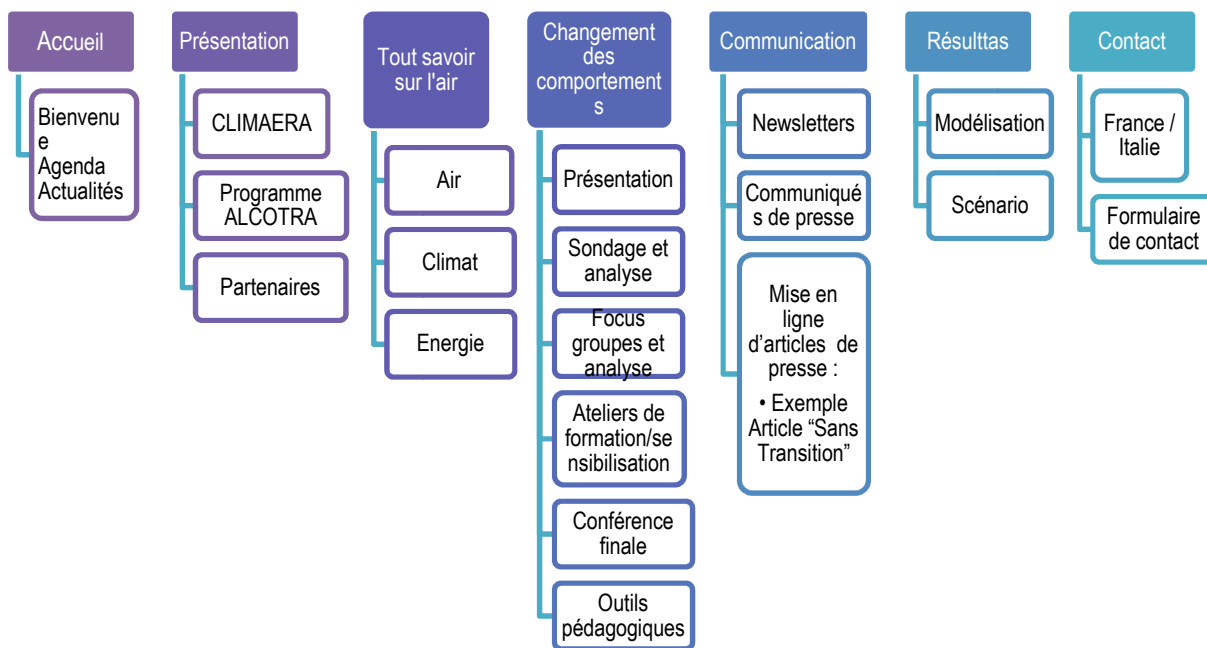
Accueil

Bienvenue
Agenda
Actualités

Présentation

CLIMAERA

Programme ALCOTRA

Partenaires

Tout savoir sur l'air

Air

Climat

Energie

Changement des comportements

Présentation

Sondage et analyse

Focus groupes et analyse

Ateliers de formation/sensibilisation

Conférence finale

Outils pédagogiques

Communication

Newsletters

Communiqués de presse

Mise en ligne d'articles de presse :

• Exemple Article "Sans Transition"

Résulttas

Modélisation

Scénario

Contact

France / Italie

Formulaire de contact